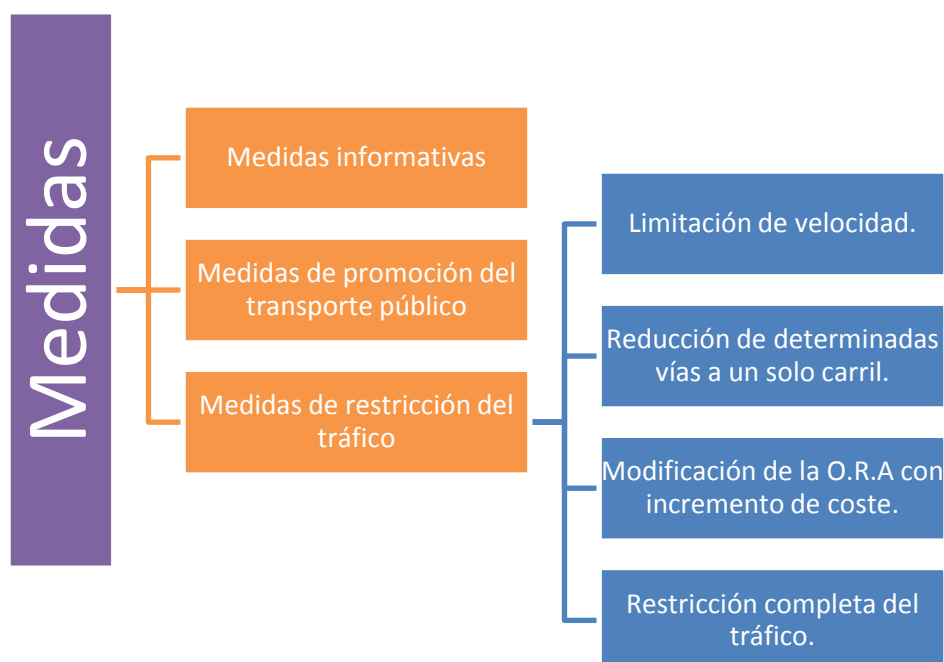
Medidas

Medidas informativas

Medidas de promoción del transporte público

Medidas de restricción del tráfico

Limitación de velocidad.

Reducción de determinadas vías a un solo carril.

Modificación de la O.R.A con incremento de coste.

Restricción completa del tráfico.